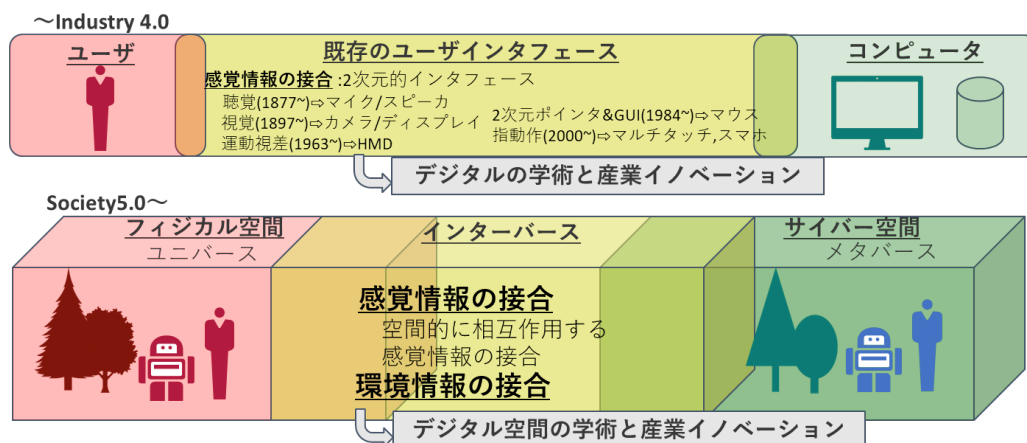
～Industry 4.0

ユーザ

既存のユーザインタフェース

感覚情報の接合 :2次元的インタフェース
聴覚(1877~)⇨マイク/スピーカ
視覚(1897~)⇨カメラ/ディスプレイ
運動視差(1963~)⇨HMD

2次元ポインタ&GUI(1984~)⇨マウス
指動作(2000~)⇨マルチタッチ,スマホ

コンピュータ

デジタルの学術と産業イノベーション

Society5.0～

フィジカル空間
ユニバース

インターバース

サイバー空間
メタバース

感覚情報の接合
空間的に相互作用する
感覚情報の接合
環境情報の接合

デジタル空間の学術と産業イノベーション